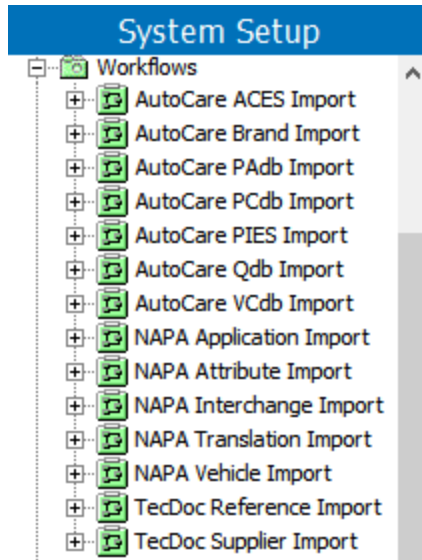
System Setup

Workflows

AutoCare ACES Import

AutoCare Brand Import

AutoCare PAdb Import

AutoCare PCdb Import

AutoCare PIES Import

AutoCare Qdb Import

AutoCare VCdb Import

NAPA Application Import

NAPA Attribute Import

NAPA Interchange Import

NAPA Translation Import

NAPA Vehicle Import

TecDoc Reference Import

TecDoc Supplier Import